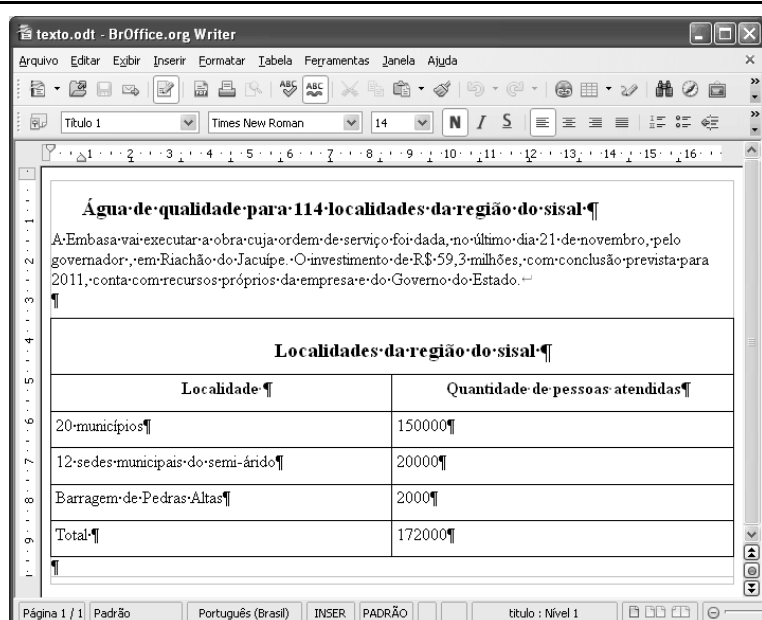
texto.odt - BrOffice.org Writer

Arquivo Editar Exibir Inserir Formatar Tabela Ferramentas Janela Ajuda

Título 1 | Times New Roman | 14 | N | I | S

1 2 3 4 5 6 7 8 9 10 11 12 13 14 15 16

Água·de·qualidade·para·114·localidades·da·região·do·sisal·¶

A·Embasa·vai·executar·a·obra·cuja·ordem·de·serviço·foi·dada,·no·último·dia·21·de·novembro,·pelo governador·,·em·Riachão·do·Jacuípe.·O·investimento·de·R$·59,3·milhões,·com·conclusão·prevista·para 2011,·conta·com·recursos·próprios·da·empresa·e·do·Governo·do·Estado.↵
¶

| Localidades·da·região·do·sisal·¶ | |
|---|---|
| Localidade·¶ | Quantidade·de·pessoas·atendidas¶ |
| 20·municípios¶ | 150000¶ |
| 12·sedes·municipais·do·semi-árido¶ | 20000¶ |
| Barragem·de·Pedras·Altas¶ | 2000¶ |
| Total·¶ | 172000¶ |

¶

Página 1 / 1 | Padrão | Português (Brasil) | INSER | PADRÃO | título : Nível 1